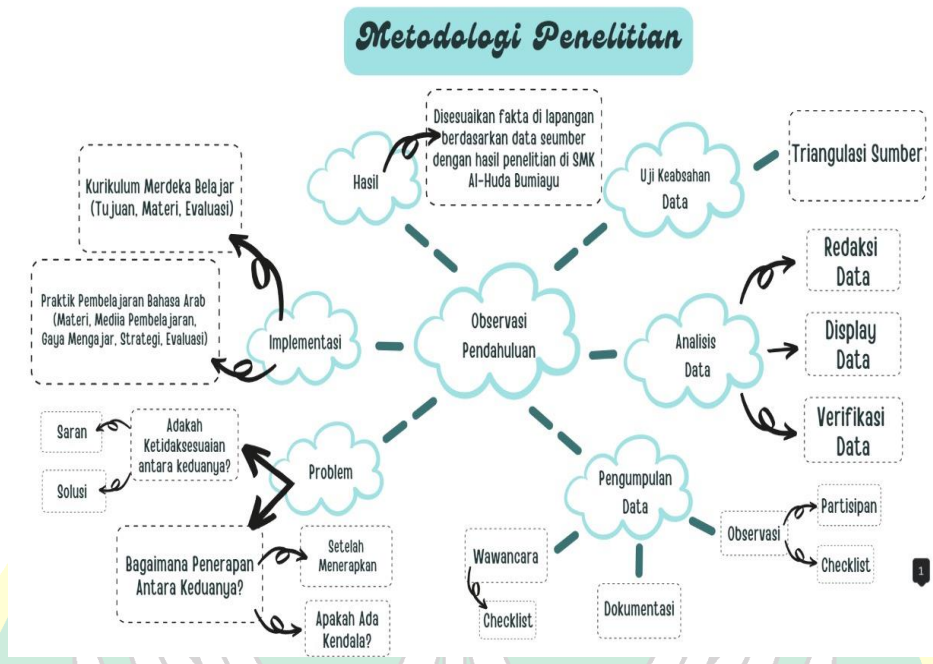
Metodologi Penelitian

Hasil

Disesuaikan fakta di lapangan berdasarkan data seumber dengan hasil penelitian di SMK Al-Huda Bumiayu

Uji Keabsahan Data

Triangulasi Sumber

Kurikulum Merdeka Belajar (Tujuan, Materi, Evaluasi)

Praktik Pembelajaran Bahasa Arab (Materi, Mediia Pembelajaran, Gaya Mengajar, Strategi, Evaluasi)

Implementasi

Observasi Pendahuluan

Analisis Data

Redaksi Data

Display Data

Verifikasi Data

Saran

Solusi

Adakah Ketidaksesuaian antara keduanya?

Problem

Bagaimana Penerapan Antara Keduanya?

Setelah Menerapkan

Apakah Ada Kendala?

Pengumpulan Data

Wawancara

Checklist

Dokumentasi

Observasi

Partisipan

Checklist

1